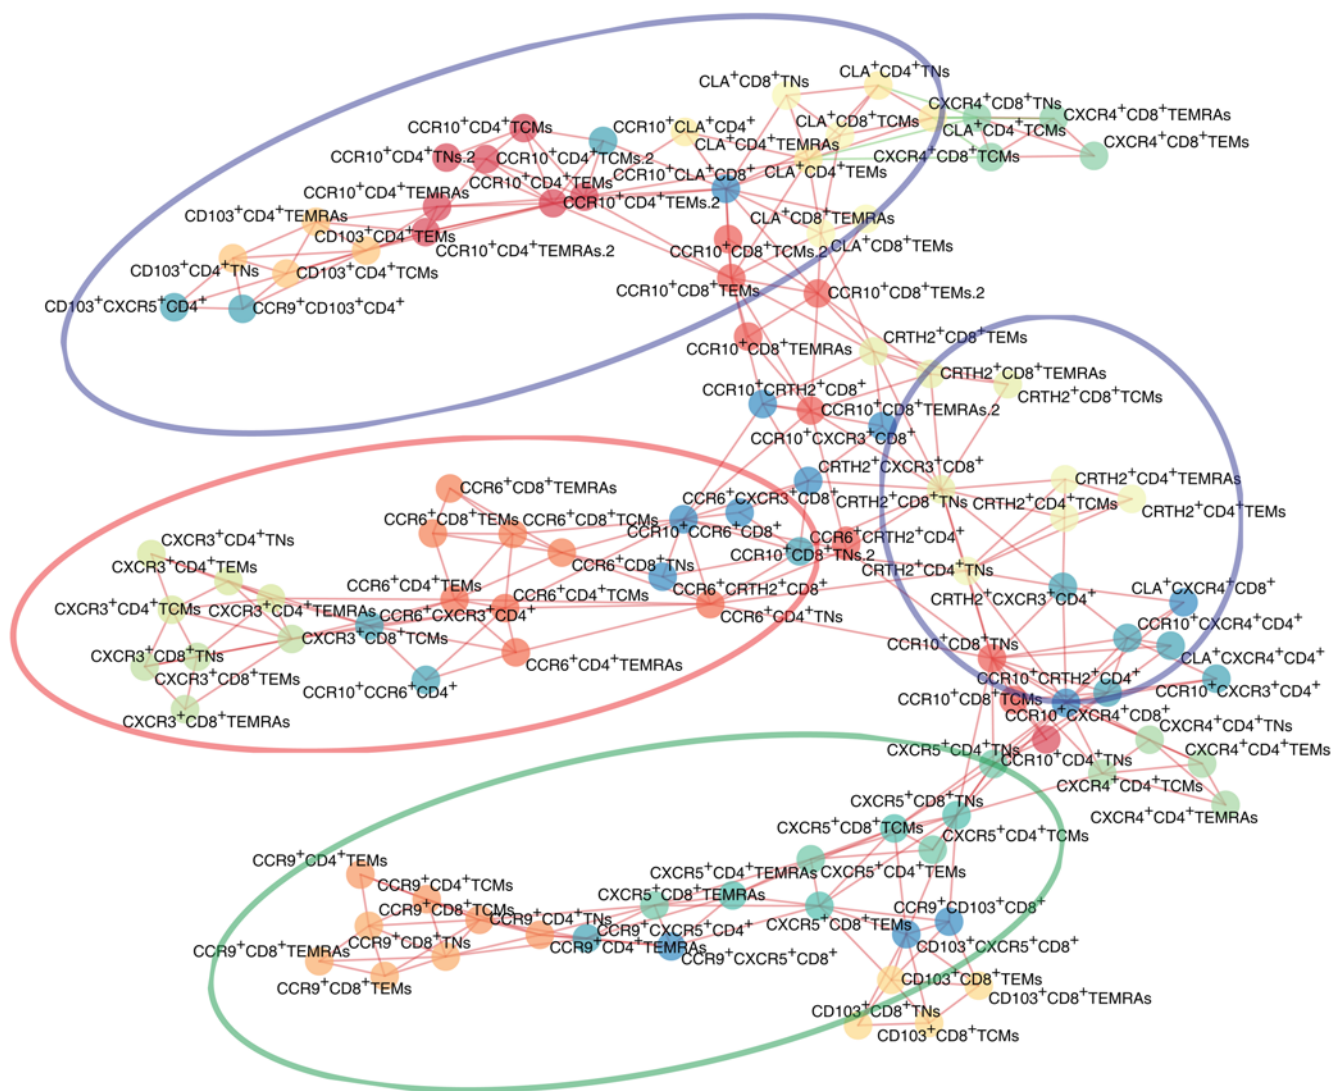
CLA$^+$CD8$^+$TNs
CLA$^+$CD4$^+$TNs
CXCR4$^+$CD8$^+$TNs
CXCR4$^+$CD8$^+$TEMRAs
CCR10$^+$CD4$^+$TCMs
CCR10$^+$CLA$^+$CD4$^+$
CLA$^+$CD8$^+$TCMs
CLA$^+$CD4$^+$TCMs
CXCR4$^+$CD8$^+$TEMs
CLA$^+$CD4$^+$TEMRAs
CCR10$^+$CD4$^+$TNs.2
CCR10$^+$CD4$^+$TCMs.2
CXCR4$^+$CD8$^+$TCMs
CCR10$^+$CD4$^+$TEMs
CCR10$^+$CLA$^+$CD8$^+$
CLA$^+$CD4$^+$TEMs
CCR10$^+$CD4$^+$TEMRAs
CCR10$^+$CD4$^+$TEMs.2
CD103$^+$CD4$^+$TEMRAs
CLA$^+$CD8$^+$TEMRAs
CD103$^+$CD4$^+$TEMs
CCR10$^+$CD4$^+$TEMRAs.2
CCR10$^+$CD8$^+$TCMs.2
CLA$^+$CD8$^+$TEMs
CD103$^+$CD4$^+$TNs
CD103$^+$CD4$^+$TCMs
CCR10$^+$CD8$^+$TEMs
CCR10$^+$CD8$^+$TEMs.2
CD103$^+$CXCR5$^+$CD4$^+$
CCR9$^+$CD103$^+$CD4$^+$
CRTH2$^+$CD8$^+$TEMs
CCR10$^+$CD8$^+$TEMRAs
CRTH2$^+$CD8$^+$TEMRAs
CCR10$^+$CRTH2$^+$CD8$^+$
CRTH2$^+$CD8$^+$TCMs
CCR10$^+$CD8$^+$TEMRAs.2
CCR10$^+$CXCR3$^+$CD8$^+$
CRTH2$^+$CXCR3$^+$CD8$^+$
CRTH2$^+$CD4$^+$TEMRAs
CCR6$^+$CD8$^+$TEMRAs
CCR6$^+$CXCR3$^+$CD8$^+$
CRTH2$^+$CD8$^+$TNs
CRTH2$^+$CD4$^+$TCMs
CRTH2$^+$CD4$^+$TEMs
CCR6$^+$CD8$^+$TEMs
CCR6$^+$CD8$^+$TCMs
CCR10$^+$CCR6$^+$CD8$^+$
CCR6$^+$CRTH2$^+$CD4$^+$
CXCR3$^+$CD4$^+$TNs
CCR10$^+$CD8$^+$TNs.2
CXCR3$^+$CD4$^+$TEMs
CCR6$^+$CD8$^+$TNs
CRTH2$^+$CD4$^+$TNs
CCR6$^+$CD4$^+$TEMs
CCR6$^+$CRTH2$^+$CD8$^+$
CLA$^+$CXCR4$^+$CD8$^+$
CCR6$^+$CD4$^+$TCMs
CRTH2$^+$CXCR3$^+$CD4$^+$
CXCR3$^+$CD4$^+$TCMs
CXCR3$^+$CD4$^+$TEMRAs
CCR6$^+$CXCR3$^+$CD4$^+$
CCR6$^+$CD4$^+$TNs
CCR10$^+$CXCR4$^+$CD4$^+$
CXCR3$^+$CD8$^+$TCMs
CCR10$^+$CD8$^+$TNs
CLA$^+$CXCR4$^+$CD4$^+$
CXCR3$^+$CD8$^+$TNs
CCR6$^+$CD4$^+$TEMRAs
CCR10$^+$CRTH2$^+$CD4$^+$
CXCR3$^+$CD8$^+$TEMs
CCR10$^+$CCR6$^+$CD4$^+$
CCR10$^+$CD8$^+$TCMs
CCR10$^+$CXCR3$^+$CD4$^+$
CCR10$^+$CXCR4$^+$CD8$^+$
CXCR3$^+$CD8$^+$TEMRAs
CXCR4$^+$CD4$^+$TNs
CXCR5$^+$CD4$^+$TNs
CXCR4$^+$CD4$^+$TEMs
CCR10$^+$CD4$^+$TNs
CXCR4$^+$CD4$^+$TCMs
CXCR5$^+$CD8$^+$TNs
CXCR4$^+$CD4$^+$TEMRAs
CXCR5$^+$CD8$^+$TCMs
CXCR5$^+$CD4$^+$TCMs
CCR9$^+$CD4$^+$TEMs
CXCR5$^+$CD4$^+$TEMRAs
CXCR5$^+$CD4$^+$TEMs
CCR9$^+$CD4$^+$TCMs
CXCR5$^+$CD8$^+$TEMRAs
CCR9$^+$CD8$^+$TCMs
CCR9$^+$CD103$^+$CD8$^+$
CCR9$^+$CD4$^+$TNs
CXCR5$^+$CD8$^+$TEMs
CCR9$^+$CXCR5$^+$CD4$^+$
CD103$^+$CXCR5$^+$CD8$^+$
CCR9$^+$CD8$^+$TNs
CCR9$^+$CD8$^+$TEMRAs
CCR9$^+$CD4$^+$TEMRAs
CCR9$^+$CXCR5$^+$CD8$^+$
CD103$^+$CD8$^+$TEMs
CCR9$^+$CD8$^+$TEMs
CD103$^+$CD8$^+$TEMRAs
CD103$^+$CD8$^+$TNs
CD103$^+$CD8$^+$TCMs